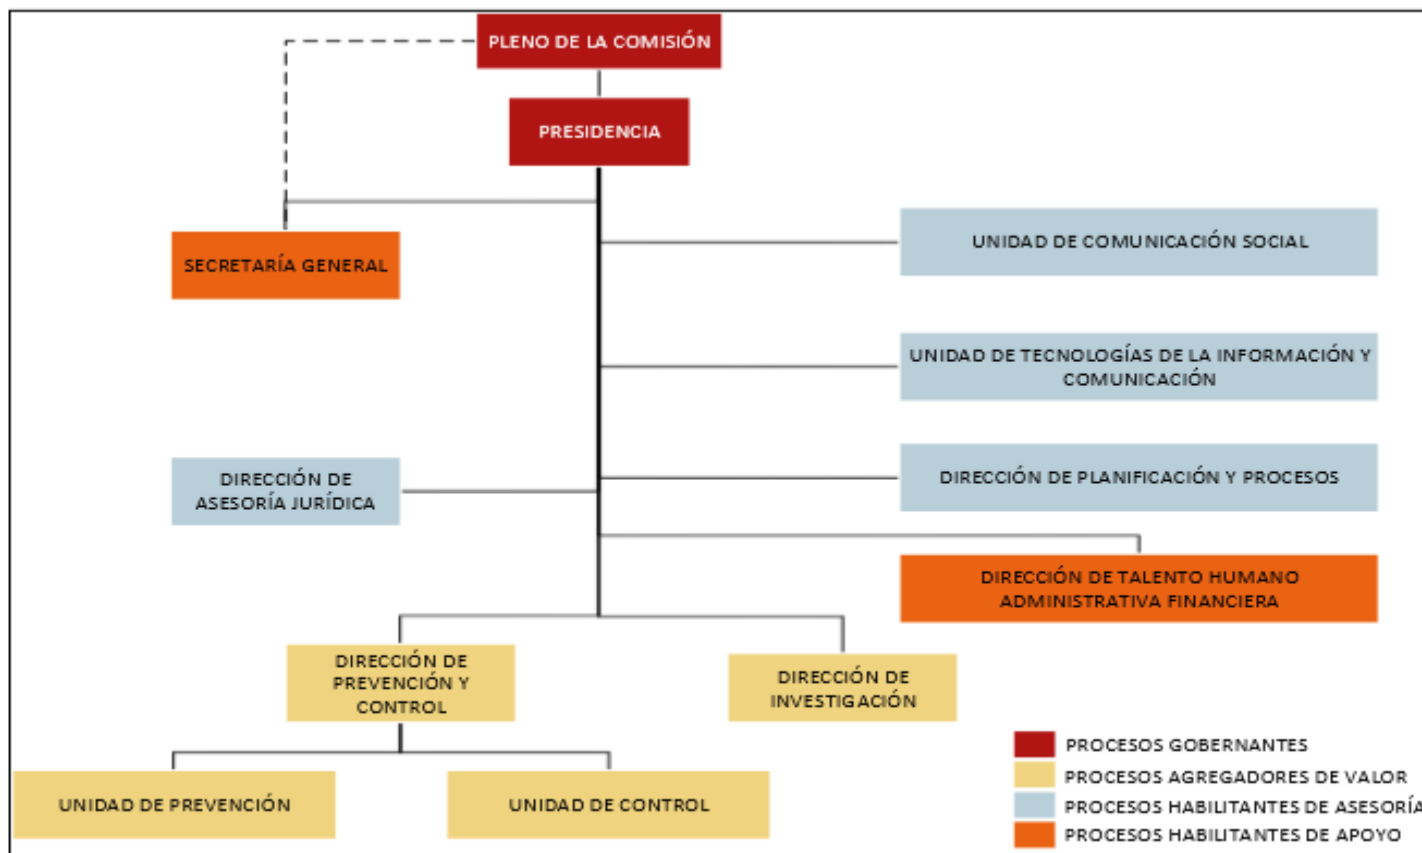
PLENO DE LA COMISIÓN

PRESIDENCIA

SECRETARÍA GENERAL

UNIDAD DE COMUNICACIÓN SOCIAL

UNIDAD DE TECNOLOGÍAS DE LA INFORMACIÓN Y COMUNICACIÓN

DIRECCIÓN DE ASESORÍA JURÍDICA

DIRECCIÓN DE PLANIFICACIÓN Y PROCESOS

DIRECCIÓN DE TALENTO HUMANO ADMINISTRATIVA FINANCIERA

DIRECCIÓN DE PREVENCIÓN Y CONTROL

DIRECCIÓN DE INVESTIGACIÓN

UNIDAD DE PREVENCIÓN

UNIDAD DE CONTROL

PROCESOS GOBERNANTES
PROCESOS AGREGADORES DE VALOR
PROCESOS HABILITANTES DE ASESORÍA
PROCESOS HABILITANTES DE APOYO